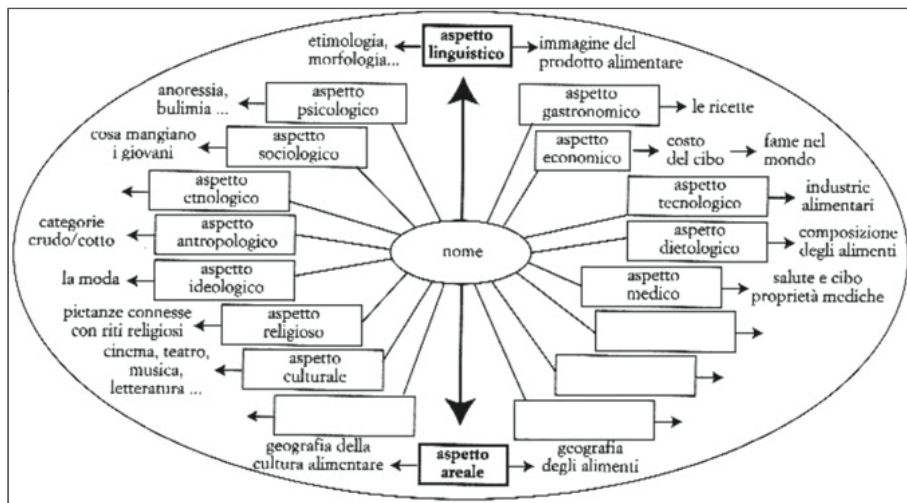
etimologia, morfologia...

aspetto linguistico

immagine del prodotto alimentare

anoressia, bulimia ...

aspetto psicologico

aspetto gastronomico

le ricette

cosa mangiano i giovani

aspetto sociologico

aspetto economico

costo del cibo

fame nel mondo

aspetto etnologico

aspetto tecnologico

industrie alimentari

categorie crudo/cotto

aspetto antropologico

nome

aspetto dietologico

composizione degli alimenti

la moda

aspetto ideologico

aspetto medico

salute e cibo proprietà mediche

pietanze connesse con riti religiosi

aspetto religioso

cinema, teatro, musica, letteratura ...

aspetto culturale

geografia della cultura alimentare

aspetto areale

geografia degli alimenti